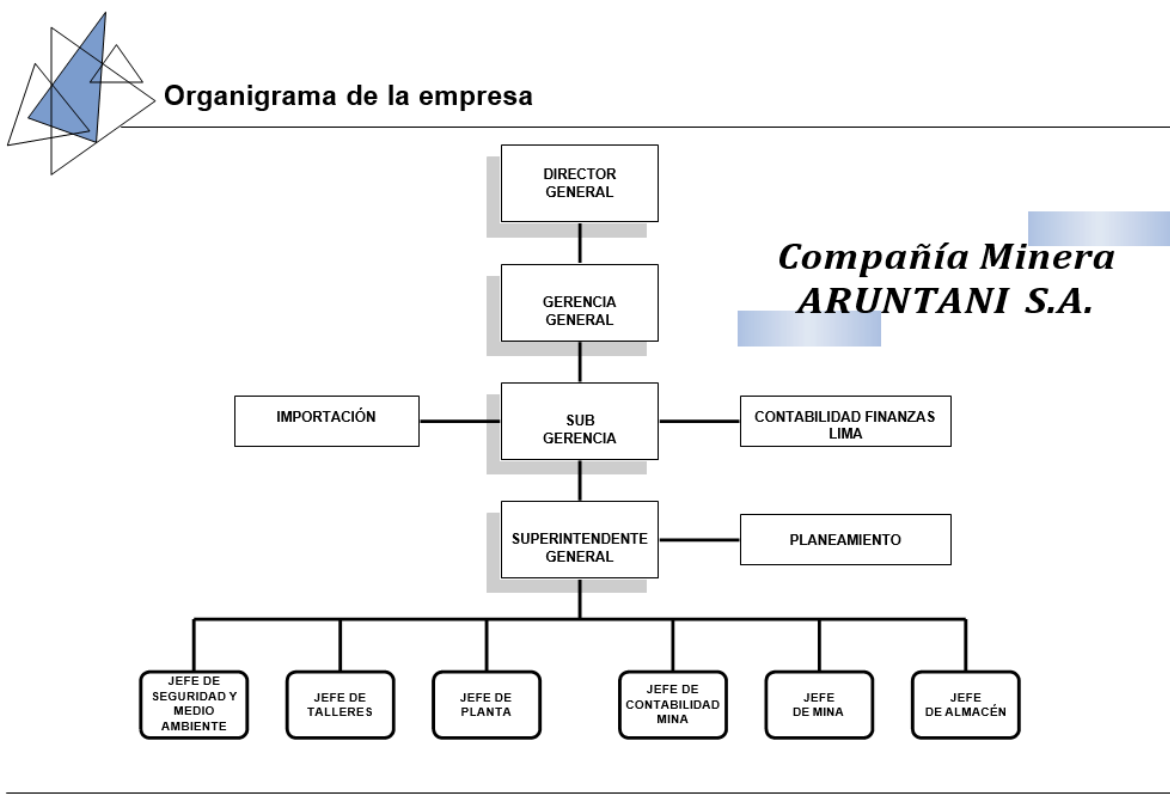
Organigrama de la empresa

Compañía Minera ARUNTANI S.A.

DIRECTOR GENERAL

GERENCIA GENERAL

IMPORTACIÓN

SUB GERENCIA

CONTABILIDAD FINANZAS LIMA

SUPERINTENDENTE GENERAL

PLANEAMIENTO

JEFE DE SEGURIDAD Y MEDIO AMBIENTE

JEFE DE TALLERES

JEFE DE PLANTA

JEFE DE CONTABILIDAD MINA

JEFE DE MINA

JEFE DE ALMACÉN